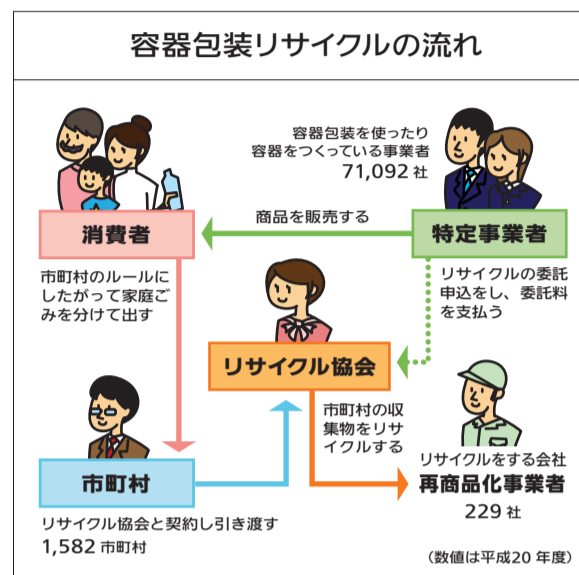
容器包装リサイクルの流れ

容器包装を使ったり
容器をつくっている事業者
71,092 社

消費者

商品を販売する

特定事業者

市町村のルールにしたがって家庭ごみを分けて出す

リサイクルの委託申込をし、委託料を支払う

リサイクル協会

市町村の収集物をリサイクルする

市町村

リサイクルをする会社
再商品化事業者
229 社

リサイクル協会と契約し引き渡す
1,582 市町村

（数値は平成20 年度）